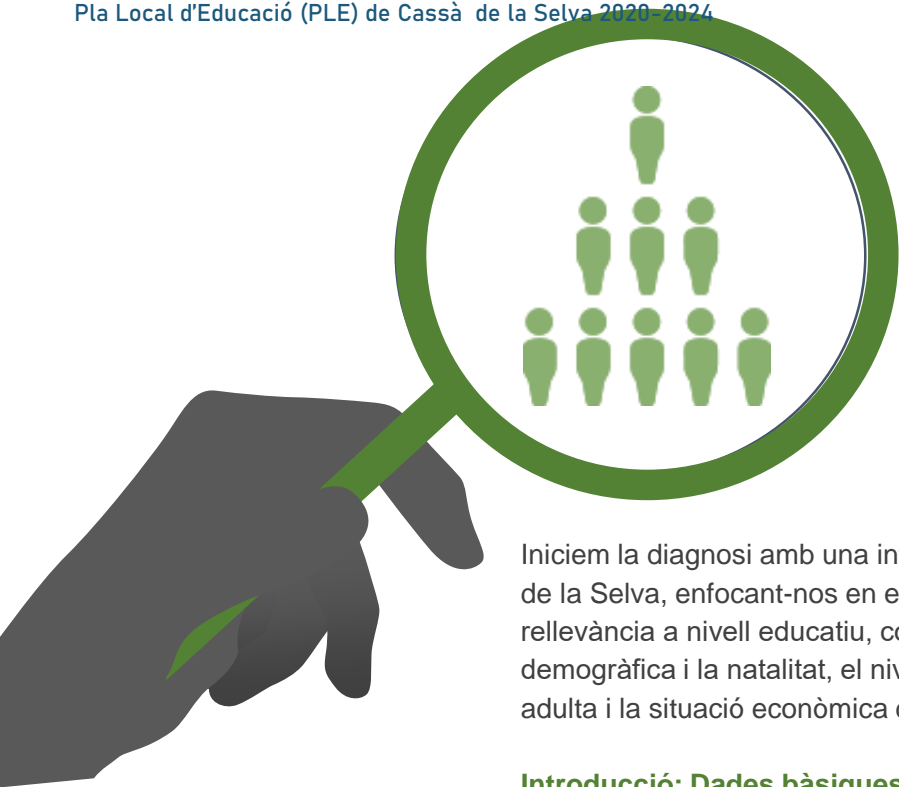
Pla Local d'Educació (PLE) de Cassà de la Selva 2020-2024

Iniciem la diagnosi amb una in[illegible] de la Selva, enfocant-nos en e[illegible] rellevància a nivell educatiu, co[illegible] demogràfica i la natalitat, el niv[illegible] adulta i la situació econòmica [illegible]

Introducció: Dades bàsiques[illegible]